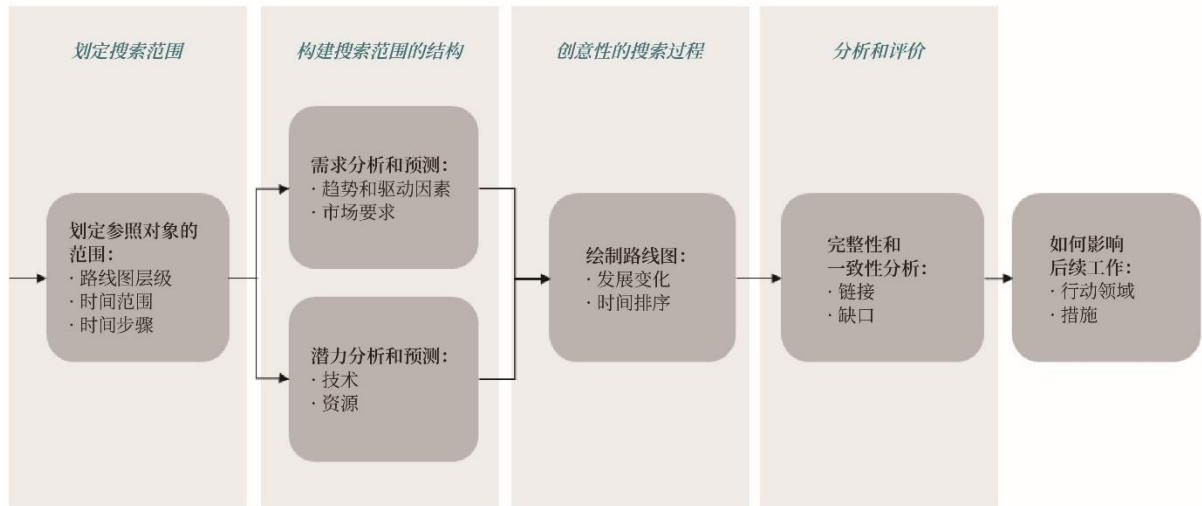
划定搜索范围

构建搜索范围的结构

创意性的搜索过程

分析和评价

划定参照对象的范围：
· 路线图层级
· 时间范围
· 时间步骤

需求分析和预测：
· 趋势和驱动因素
· 市场要求

潜力分析和预测：
· 技术
· 资源

绘制路线图：
· 发展变化
· 时间排序

完整性和一致性分析：
· 链接
· 缺口

如何影响后续工作：
· 行动领域
· 措施